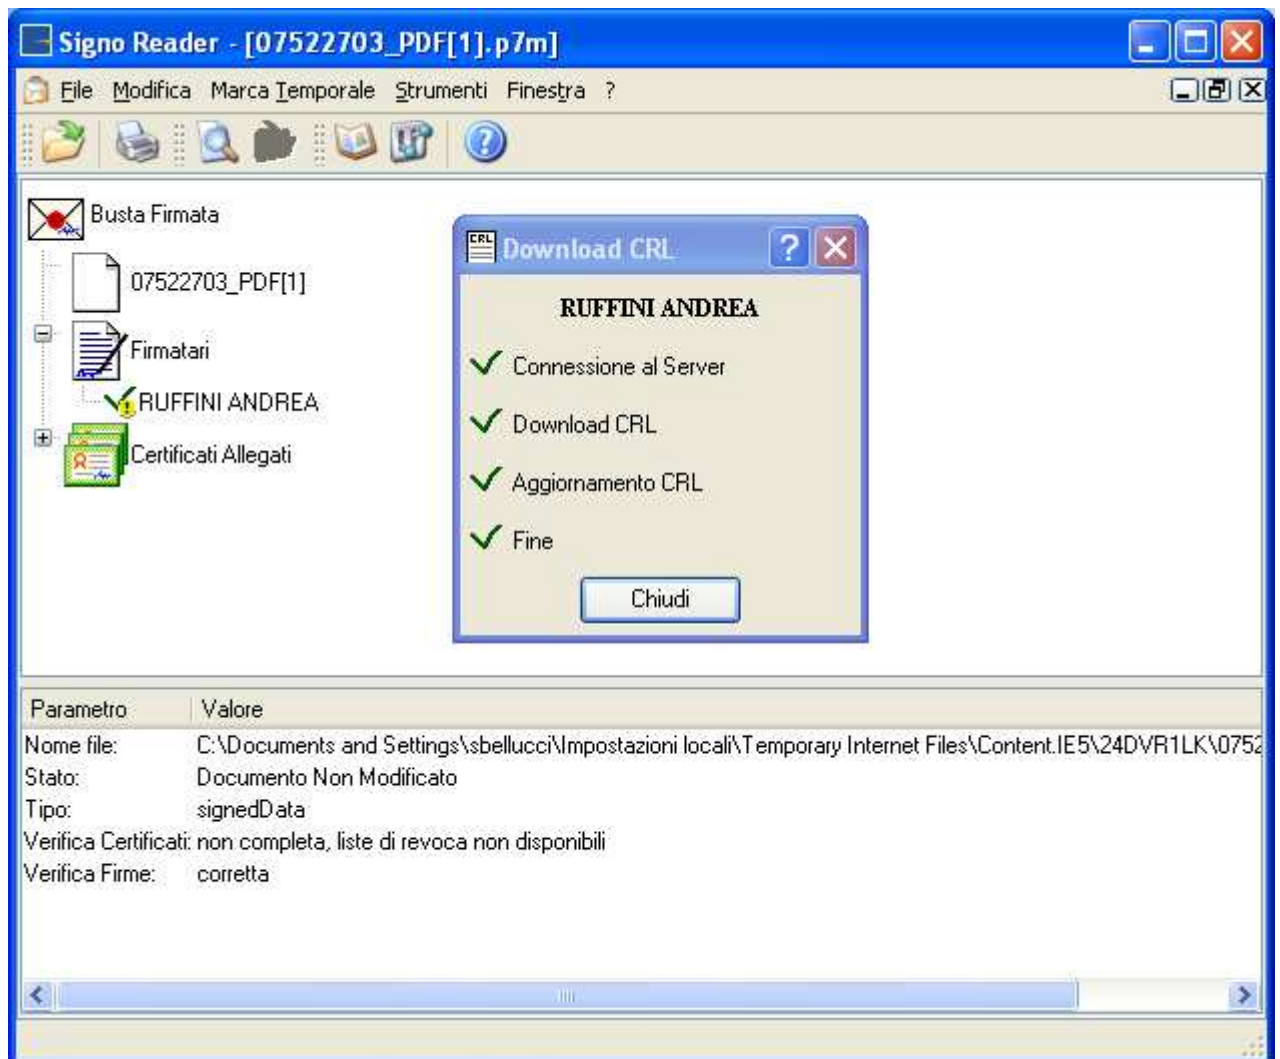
Signo Reader - [07522703_PDF[1].p7m]

File Modifica Marca Temporale Strumenti Finestra ?

Busta Firmata

07522703_PDF[1]

Firmatari

RUFFINI ANDREA

Certificati Allegati

CRL Download CRL

RUFFINI ANDREA

Connessione al Server

Download CRL

Aggiornamento CRL

Fine

Chiudi

| Parametro | Valore |
|---|---|
| Nome file: | C:\Documents and Settings\sbellucci\Impostazioni locali\Temporary Internet Files\Content.IE5\24DVR1LK\0752 |
| Stato: | Documento Non Modificato |
| Tipo: | signedData |
| Verifica Certificati: | non completa, liste di revoca non disponibili |
| Verifica Firme: | corretta |